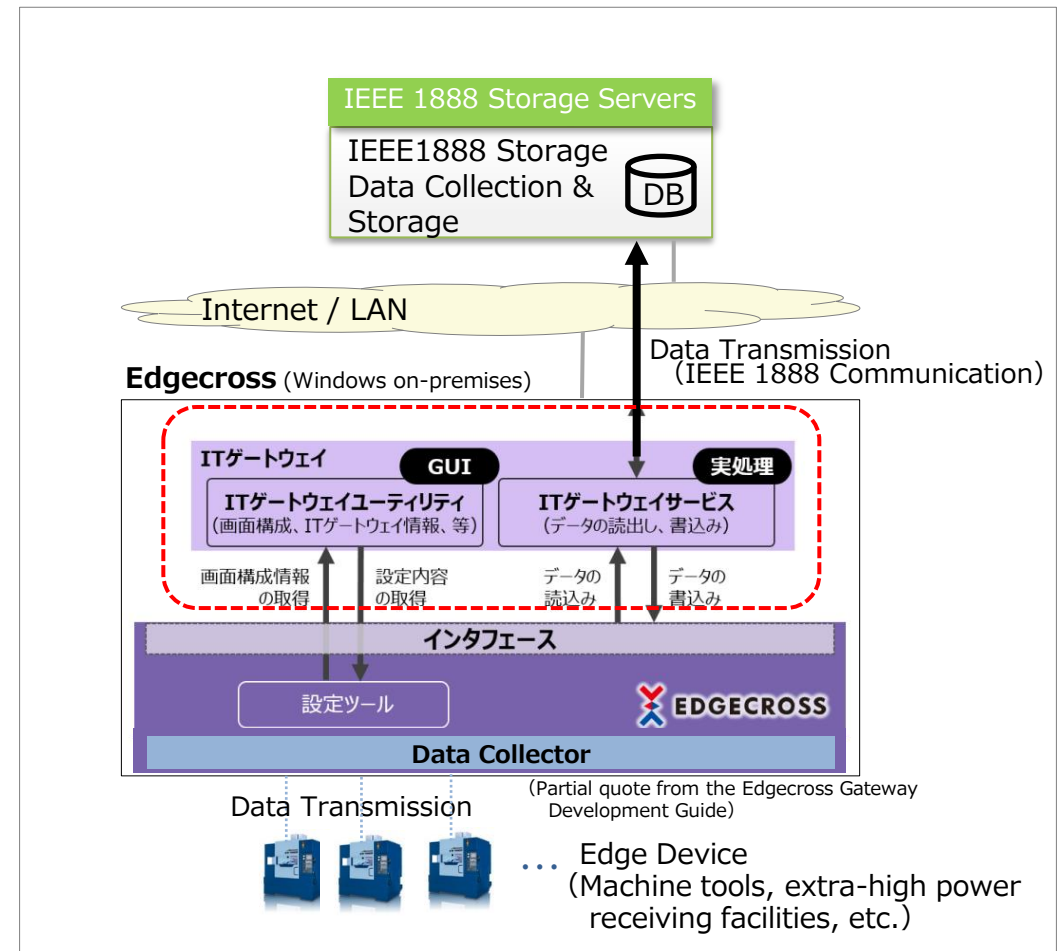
IEEE 1888 Storage Servers

IEEE1888 Storage Data Collection & Storage

DB

Internet / LAN

Data Transmission (IEEE 1888 Communication)

Edgecross (Windows on-premises)

ITゲートウェイ

GUI

実処理

ITゲートウェイユーティリティ
(画面構成、ITゲートウェイ情報、等)

ITゲートウェイサービス
(データの読出し、書込み)

画面構成情報の取得

設定内容の取得

データの読込み

データの書込み

インタフェース

設定ツール

EDGECROSS

Data Collector

(Partial quote from the Edgecross Gateway Development Guide)

Data Transmission

…

Edge Device
(Machine tools, extra-high power receiving facilities, etc.)